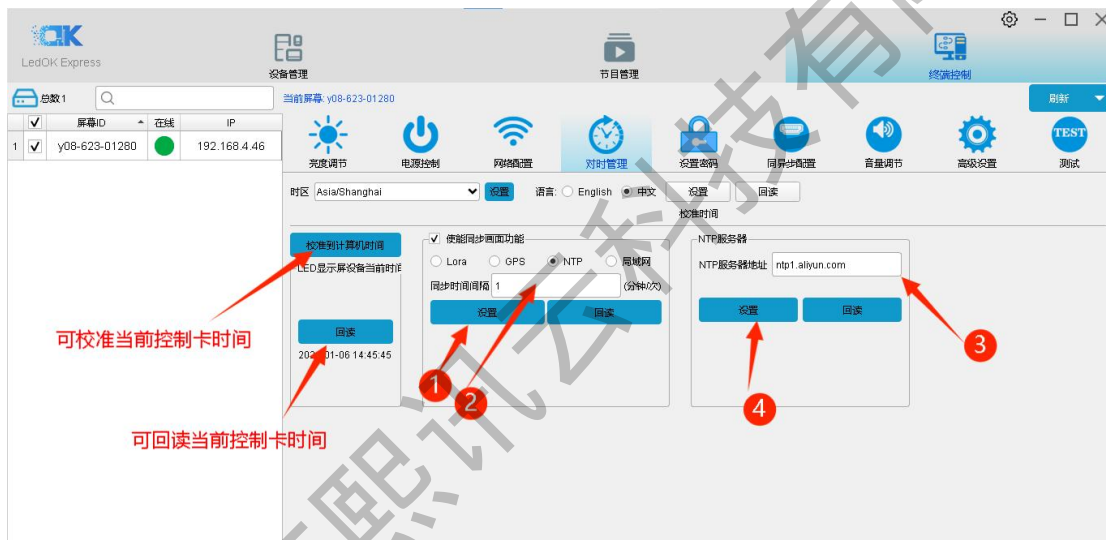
LedOK Express

设备管理

节目管理

终端控制

总数1

当前屏幕: y08-623-01280

刷新

| ✓ | 屏幕ID | 在线 | IP |
|---|---|---|---|
| 1 ✓ | y08-623-01280 | | 192.168.4.46 |

亮度调节 电源控制 网络配置 对时管理 设置密码 同异步配置 音量调节 高级设置 测试

时区 Asia/Shanghai 设置 语言: English 中文 设置 回读

校准时间

校准到计算机时间

LED显示屏设备当前时

回读

20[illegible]-01-06 14:45:45

使能同步画面功能

Lora GPS NTP 局域网

同步时间间隔 1 (分钟/次)

设置 回读

NTP服务器

NTP服务器地址 ntp1.aliyun.com

设置 回读

可校准当前控制卡时间

可回读当前控制卡时间

1

2

3

4